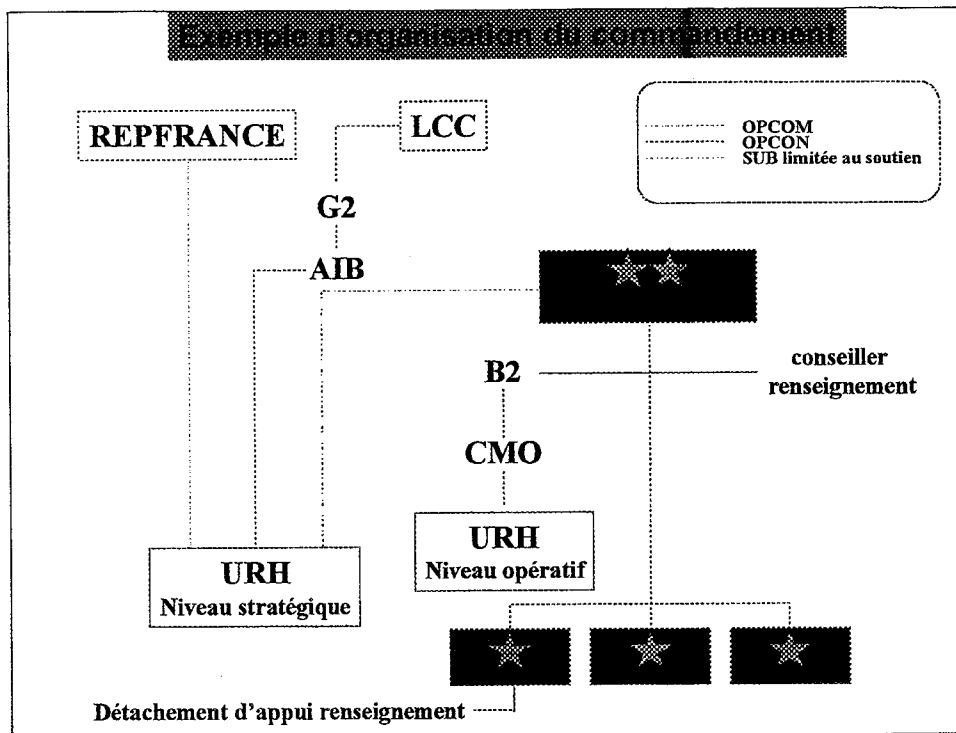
Exemple d'organisation du commandement

REPFRANCE

LCC

OPCOM
OPCON
SUB limitée au soutien

G2

AIB

B2

conseiller renseignement

CMO

URH
Niveau opératif

URH
Niveau stratégique

Détachement d'appui renseignement